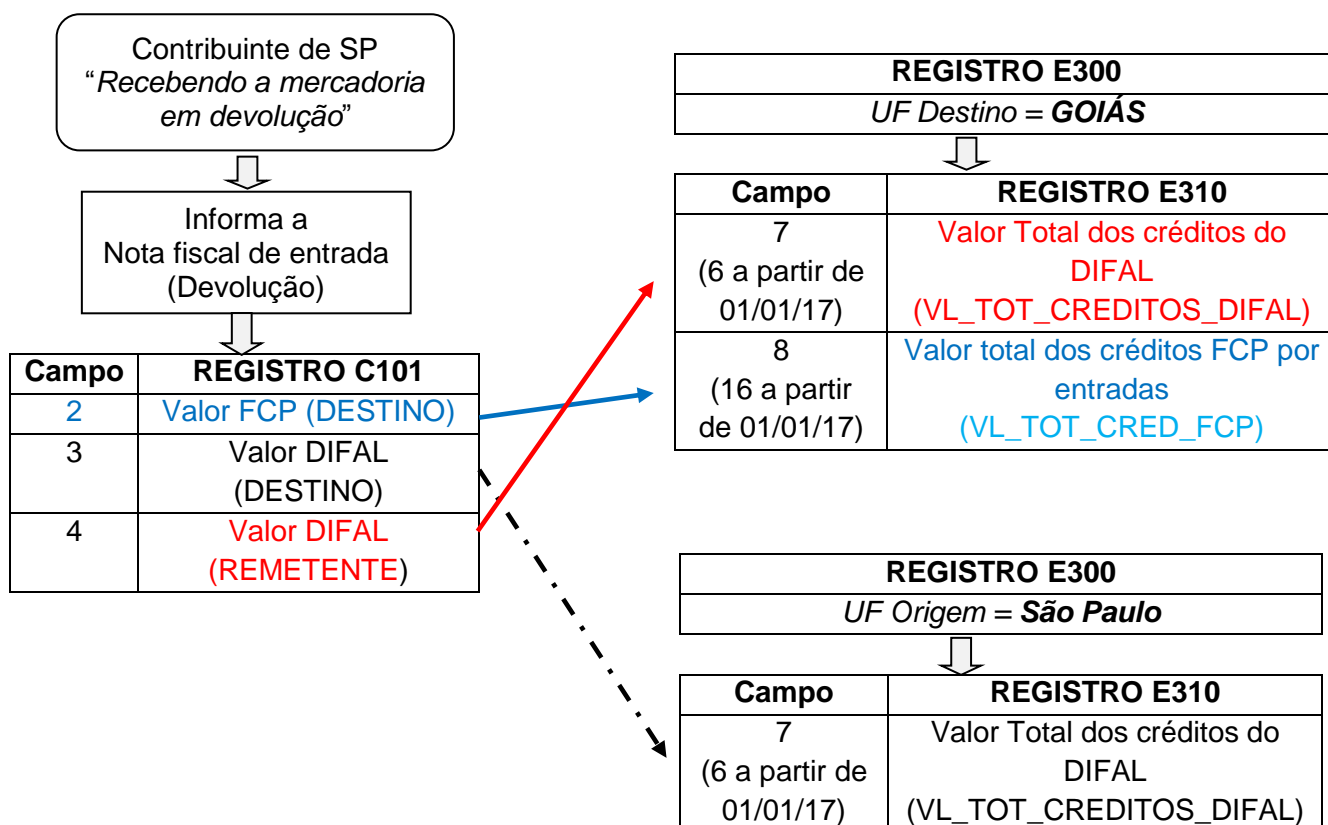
Contribuinte de SP
"Recebendo a mercadoria em devolução"

Informa a
Nota fiscal de entrada
(Devolução)

| Campo | REGISTRO C101 |
|---|---|
| 2 | Valor FCP (DESTINO) |
| 3 | Valor DIFAL (DESTINO) |
| 4 | Valor DIFAL (REMETENTE) |

REGISTRO E300
UF Destino = GOIÁS

| Campo | REGISTRO E310 |
|---|---|
| 7 (6 a partir de 01/01/17) | Valor Total dos créditos do DIFAL (VL_TOT_CREDITOS_DIFAL) |
| 8 (16 a partir de 01/01/17) | Valor total dos créditos FCP por entradas (VL_TOT_CRED_FCP) |

REGISTRO E300
UF Origem = São Paulo

| Campo | REGISTRO E310 |
|---|---|
| 7 (6 a partir de 01/01/17) | Valor Total dos créditos do DIFAL (VL_TOT_CREDITOS_DIFAL) |